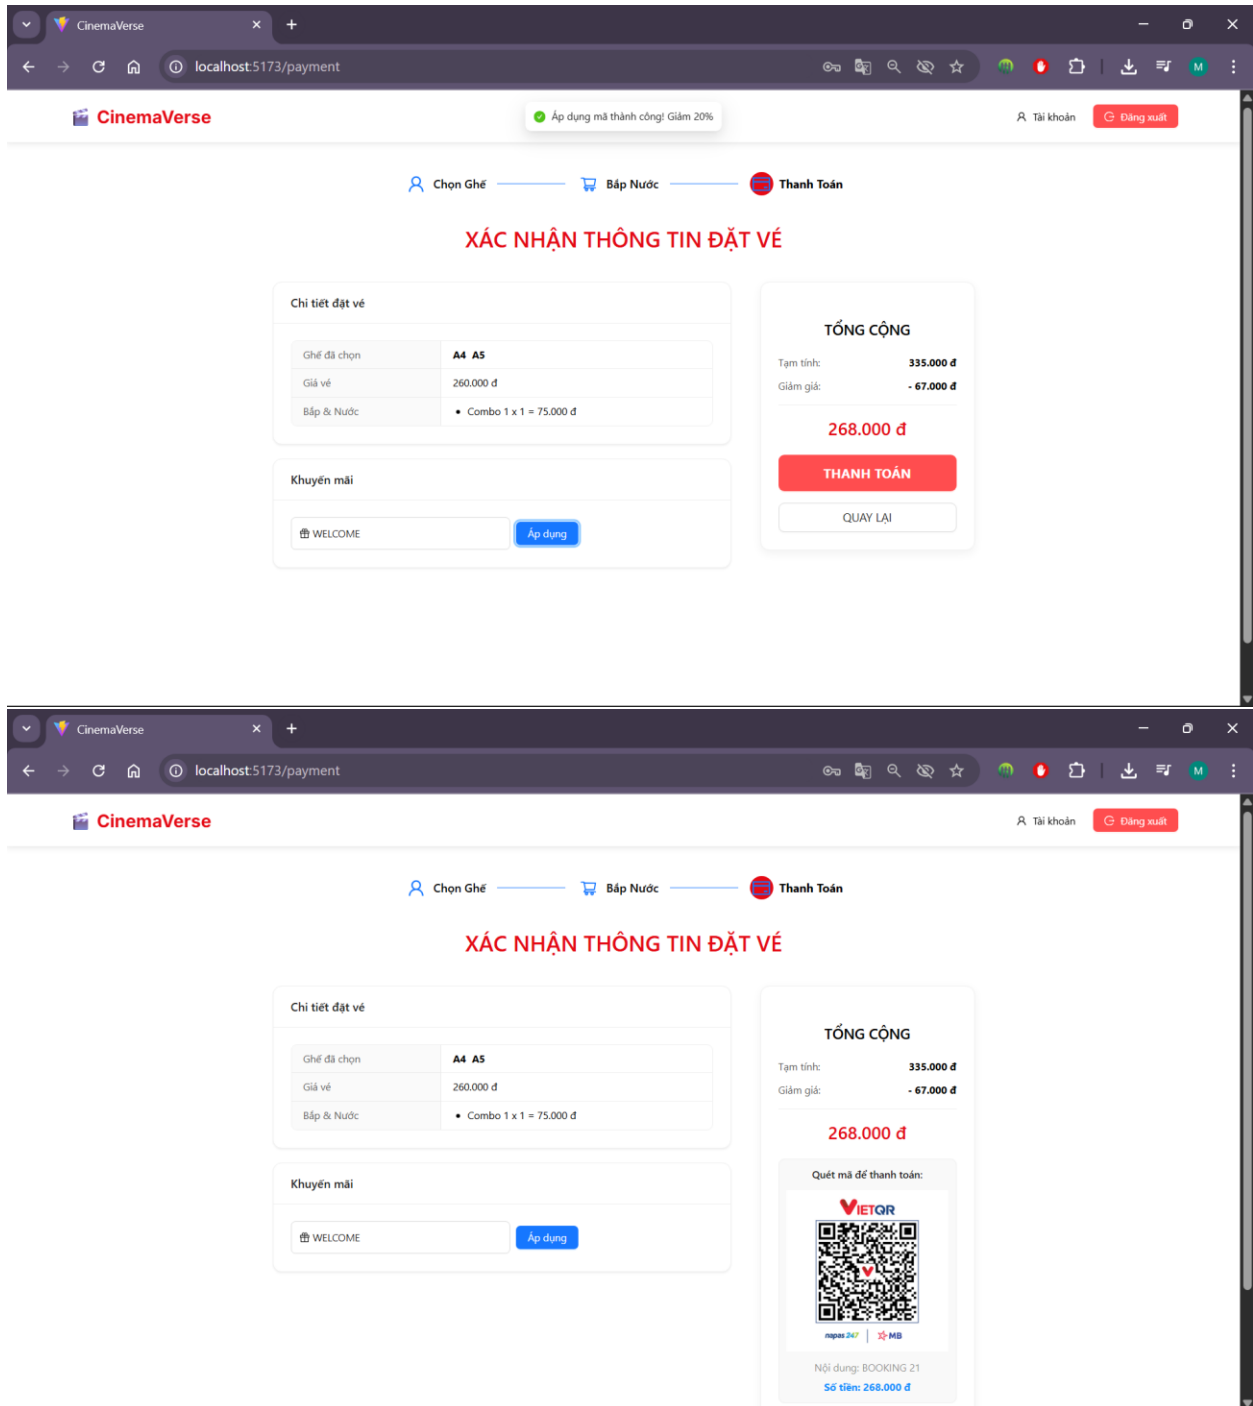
CinemaVerse
localhost:5173/payment

CinemaVerse
Áp dụng mã thành công! Giảm 20%
Tài khoản
Đăng xuất

Chọn Ghế
Bắp Nước
Thanh Toán

XÁC NHẬN THÔNG TIN ĐẶT VÉ

Chi tiết đặt vé

| Ghế đã chọn | A4 A5 |
|---|---|
| Giá vé | 260.000 đ |
| Bắp & Nước | • Combo 1 x 1 = 75.000 đ |

Khuyến mãi

WELCOME
Áp dụng

TỔNG CỘNG
Tạm tính: 335.000 đ
Giảm giá: - 67.000 đ
268.000 đ
THANH TOÁN
QUAY LẠI

CinemaVerse
localhost:5173/payment

CinemaVerse
Tài khoản
Đăng xuất

Chọn Ghế
Bắp Nước
Thanh Toán

XÁC NHẬN THÔNG TIN ĐẶT VÉ

Chi tiết đặt vé

| Ghế đã chọn | A4 A5 |
|---|---|
| Giá vé | 260.000 đ |
| Bắp & Nước | • Combo 1 x 1 = 75.000 đ |

Khuyến mãi

WELCOME
Áp dụng

TỔNG CỘNG
Tạm tính: 335.000 đ
Giảm giá: - 67.000 đ
268.000 đ
Quét mã để thanh toán:
VIETQR
napas 247
MB
Nội dung: BOOKING 21
Số tiền: 268.000 đ